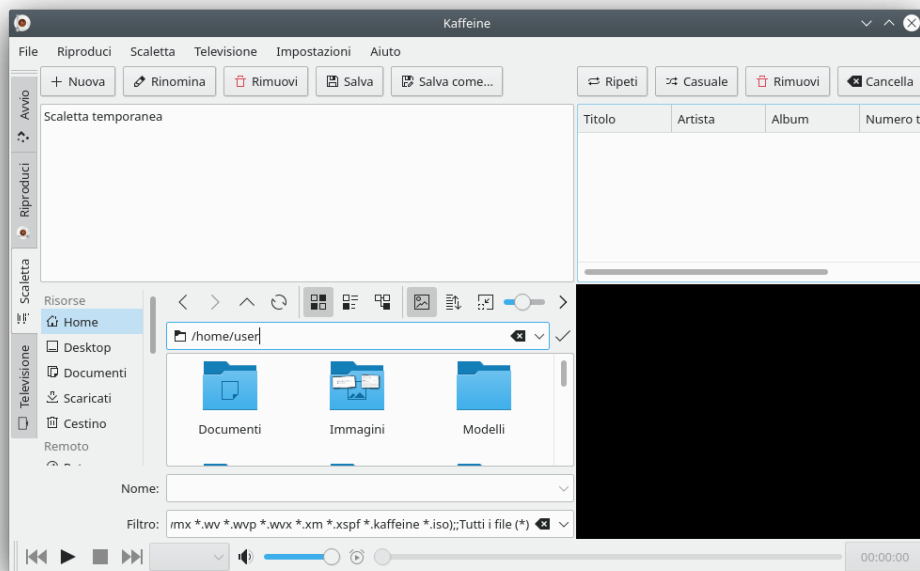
Kaffeine

File Riproduci Scaletta Televisione Impostazioni Aiuto

Avvio
Riproduci
Scaletta
Televisione

+ Nuova
Rinomina
Rimuovi
Salva
Salva come...

Ripeti
Casuale
Rimuovi
Cancella

Scaletta temporanea

| Titolo | Artista | Album | Numero t |
|---|---|---|---|

Risorse
Home
Desktop
Documenti
Scaricati
Cestino
Remoto

/home/user

Documenti
Immagini
Modelli

Nome:

Filtro: mx *.wv *.wvp *.wvx *.xm *.xspf *.kaffeine *.iso);;Tutti i file (*)

00:00:00